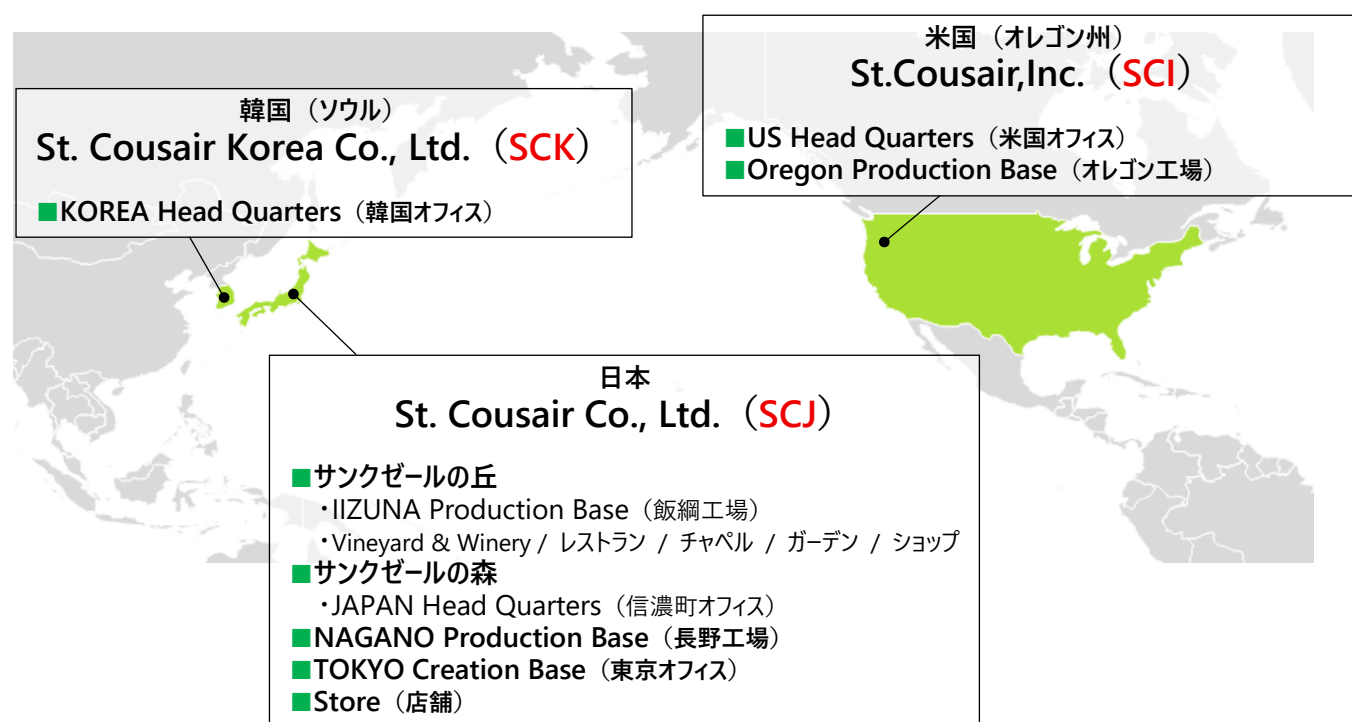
米国（オレゴン州）
St.Cousair,Inc.（SCI）

■US Head Quarters（米国オフィス）
■Oregon Production Base（オレゴン工場）

韓国（ソウル）
St. Cousair Korea Co., Ltd.（SCK）

■KOREA Head Quarters（韓国オフィス）

日本
St. Cousair Co., Ltd.（SCJ）

■サンクゼールの丘
・IIZUNA Production Base（飯綱工場）
・Vineyard & Winery / レストラン / チャペル / ガーデン / ショップ
■サンクゼールの森
・JAPAN Head Quarters（信濃町オフィス）
■NAGANO Production Base（長野工場）
■TOKYO Creation Base（東京オフィス）
■Store（店舗）